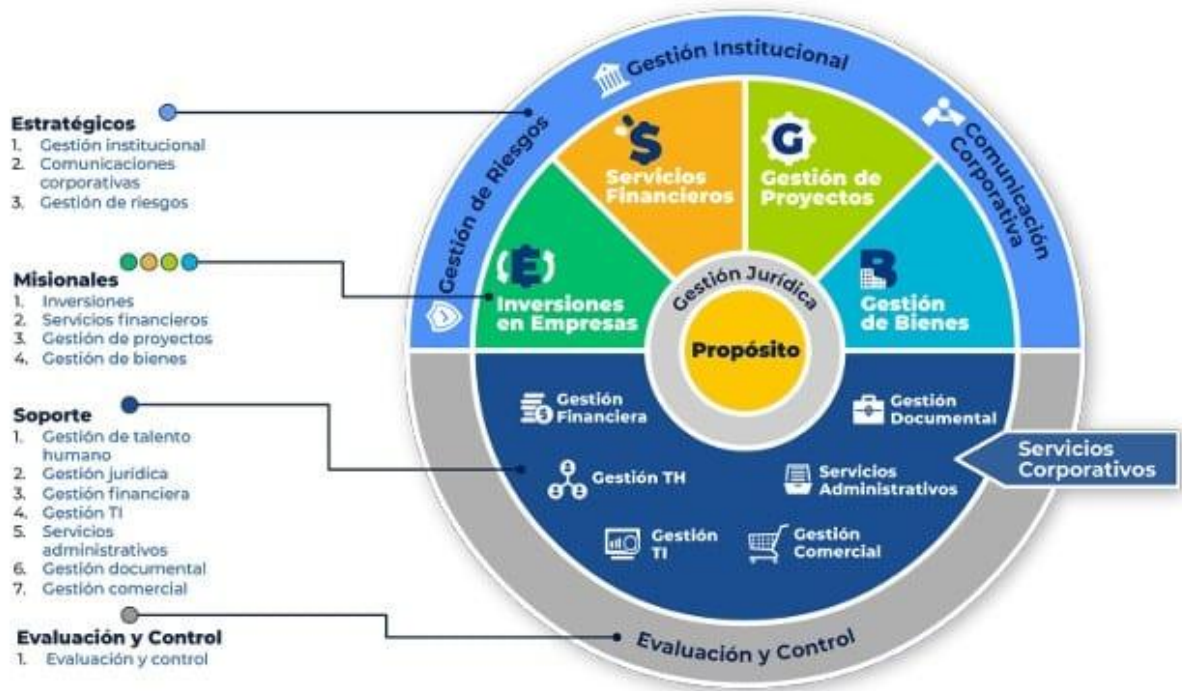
Estratégicos
1. Gestión institucional
2. Comunicaciones corporativas
3. Gestión de riesgos

Misionales
1. Inversiones
2. Servicios financieros
3. Gestión de proyectos
4. Gestión de bienes

Soporte
1. Gestión de talento humano
2. Gestión jurídica
3. Gestión financiera
4. Gestión TI
5. Servicios administrativos
6. Gestión documental
7. Gestión comercial

Evaluación y Control
1. Evaluación y control

Gestión Institucional
Gestión de Riesgos
Comunicación Corporativa
Servicios Financieros
Gestión de Proyectos
Inversiones en Empresas
Gestión de Bienes
Gestión Jurídica
Propósito
Gestión Financiera
Gestión Documental
Gestión TH
Servicios Administrativos
Gestión TI
Gestión Comercial
Servicios Corporativos
Evaluación y Control